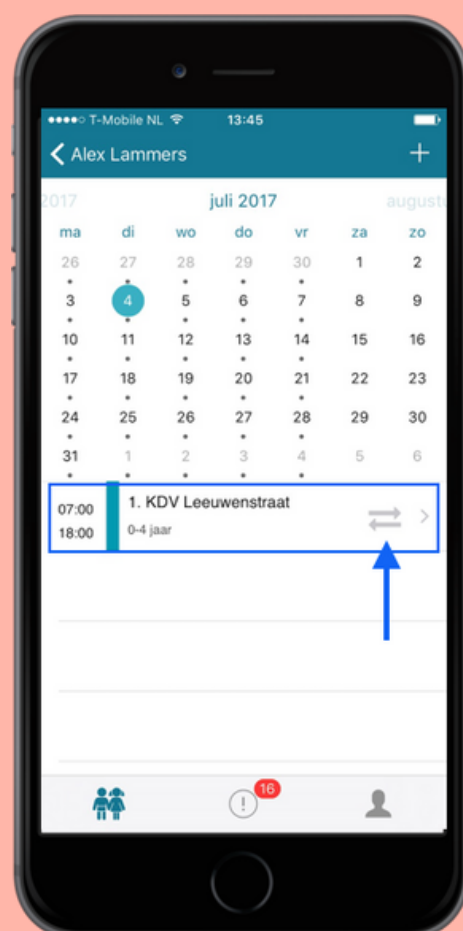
●●●●○ T-Mobile NL 13:45

Alex Lammers +

2017 juli 2017 augustu

| ma | di | wo | do | vr | za | zo |
|---|---|---|---|---|---|---|
| 26 | 27 | 28 | 29 | 30 | 1 | 2 |
| 3 | 4 | 5 | 6 | 7 | 8 | 9 |
| 10 | 11 | 12 | 13 | 14 | 15 | 16 |
| 17 | 18 | 19 | 20 | 21 | 22 | 23 |
| 24 | 25 | 26 | 27 | 28 | 29 | 30 |
| 31 | 1 | 2 | 3 | 4 | 5 | 6 |

07:00
18:00
1. KDV Leeuwenstraat
0-4 jaar

16